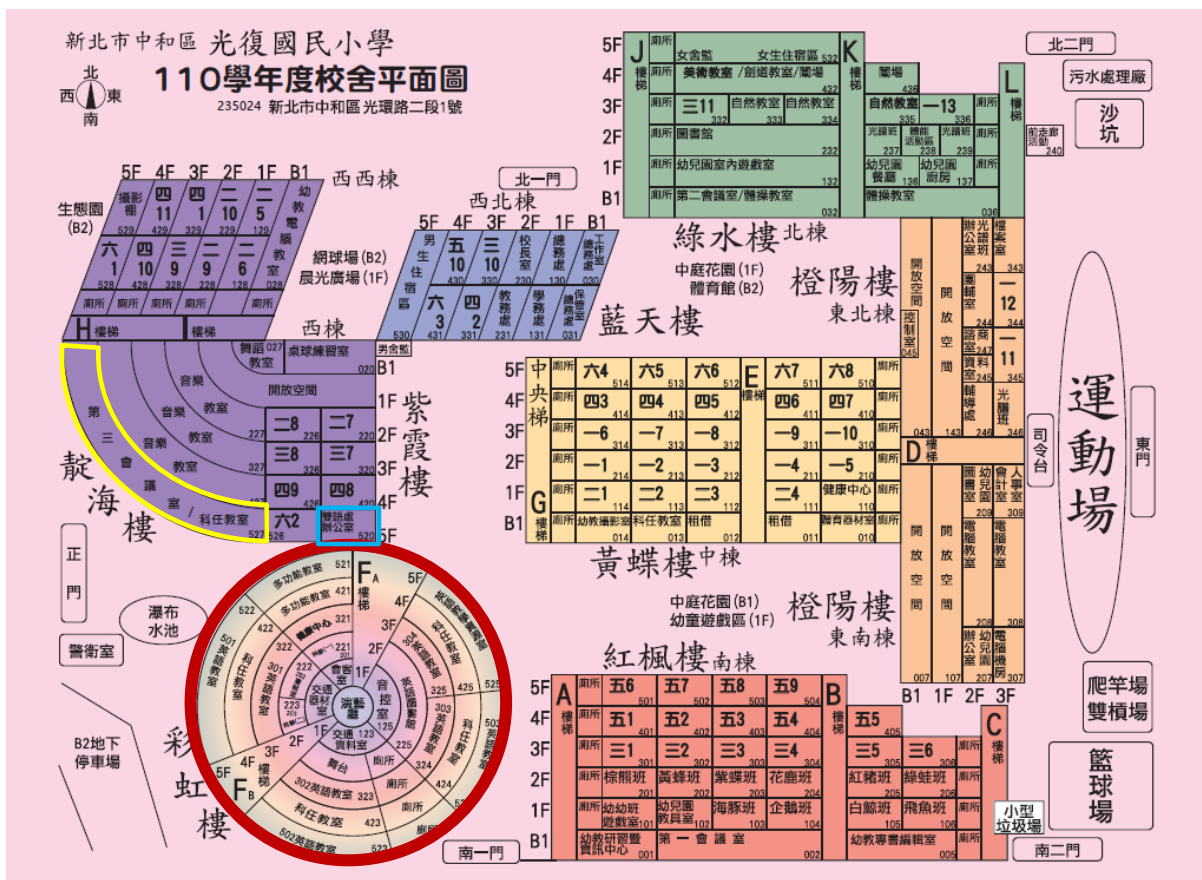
新北市中和區 光復國民小學
110學年度校舍平面圖
235024 新北市中和區光環路二段1號

北 西 東 南

5F 4F 3F 2F 1F B1 西西棟
生態園 (B2)
攝影棚 523 四11 429 四1 329 二10 229 二5 128 幼教電腦教室 028
六1 528 二10 428 三9 328 二9 228 二6 128 028
廁所 廁所 廁所 廁所 廁所
網球場 (B2) 晨光廣場 (1F)
H 樓梯 樓梯 西棟
舞蹈教室 027 桌球練習室 020
音樂教室
開放空間
第三會議室
音樂教室
音樂教室
科任教室 527
二8 226 二7 220
三8 326 三7 320
四9 426 四8 420
六2 526 雙語處辦公室 520
靛海樓
1F 2F 3F 4F 5F 紫霞樓
B1

西北棟
5F 4F 3F 2F 1F B1
北一門
男生宿舍 530 五10 430 三10 330 校長室 230 總務處 130 工作室健康中心 030
六3 431 四2 331 教務處 231 學務處 131 輔導處 031
男舍監
藍天樓

J 樓梯 5F 4F 3F 2F 1F B1
廁所 女舍監 女生住宿區 532
廁所 美術教室/創遊教室/團場 432
廁所 三11 332 自然教室 333 自然教室 334
廁所 圖書館 232
廁所 幼兒園室內遊戲室 132
廁所 第二會議室/體操教室 032
K 樓梯 團場 436
自然教室 335 一13 336 廁所
光韻班 237 體能活動室 238 239
幼兒園餐廳 136 幼兒園廚房 137
體操教室 036
綠水樓 北棟
中庭花園 (1F) 體育館 (B2)
北二門
污水處理廠
L 樓梯
沙坑
前走廊活動 240
橙陽樓 東北棟
開放空間 控制室 045
開放空間
辦公室 光語班 243 教室 343
圖書室 一12 344
語言室 247 一11 345
資料室 245
輔導室 246 光韻班 346
D 樓梯
運動場
東門
司令台

中央梯 5F 4F 3F 2F 1F B1
廁所 六4 514 六5 513 六6 512
廁所 四3 414 四4 413 四5 412
廁所 一6 314 一7 313 一8 312
廁所 一1 214 一2 213 一3 212
廁所 二1 114 二2 113 二3 112
G 樓梯 幼教攝影室 011 科任教室 013 租借 012
E 樓梯
六7 511 六8 510 廁所
四6 411 四7 410 廁所
一9 311 一10 310 廁所
一4 211 一5 210 廁所
二4 111 健康中心 110 廁所
租借 011 體育器材室 010 廁所
黃蝶樓 中棟
中庭花園 (B1) 幼童遊戲區 (1F)
橙陽樓 東南棟
圖書室 幼兒園 309 人事室 會計室 209
開放空間 開放空間
電腦教室 電腦教室 208
辦公室 幼兒園 207 電腦機房 307
007 B1 1F 2F 3F

紅楓樓 南棟
A 樓梯 5F 4F 3F 2F 1F B1
廁所 五6 501 五7 502 五8 503 五9 504
廁所 五1 401 五2 402 五3 403 五4 404
廁所 三1 301 三2 302 三3 303 三4 304
廁所 棕熊班 201 黃蜂班 202 紫蝶班 203 花鹿班 204
廁所 幼幼班遊戲室 101 幼兒園教員室 102 海豚班 103 企鵝班 104
幼教研習暨資訊中心 001 第一會議室 002
B 樓梯
五5 405 廁所
三5 305 三6 306 廁所
紅豬班 205 綠蛙班 206 廁所
白鯨班 105 飛魚班 106 廁所
幼教專書編輯室 005
C 樓梯
小型垃圾場
南一門 南二門
爬竿場 雙槓場
籃球場

正門
瀑布水池
警衛室
B2地下停車場
彩虹樓
F A 樓梯 5F 4F 3F 2F 1F
F B 樓梯 5F 4F 3F 2F
多功能教室 多功能教室 多功能教室
522 422 502 英語教室 科任教室 301 英語教室 223 201
語言中心 雙語教室
演藝廳 音控室 交通資料室 交通器材室 123
舞台 302英語教室 323 科任教室 502英語教室
校園防災教育 525 425 英語教室 325 303 英語教室 科任教室 503 英語教室
225 324 424 廁所 廁所